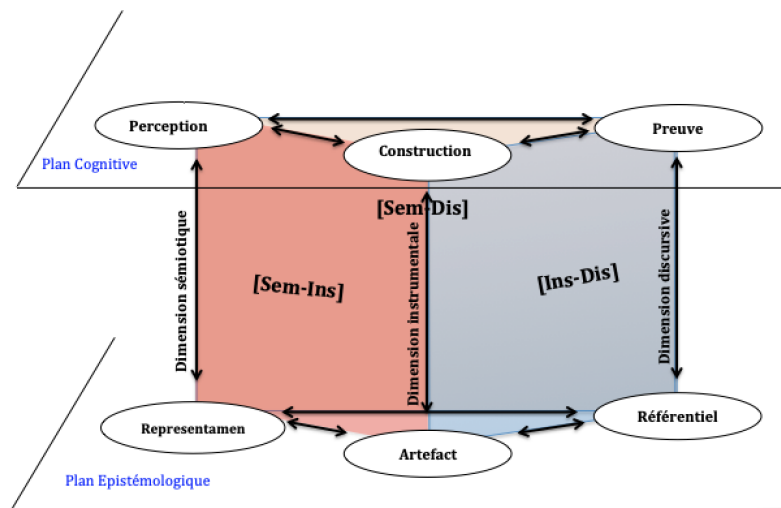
Perception

Construction

Preuve

Plan Cognitive

[Sem-Dis]

Dimension sémiotique

[Sem-Ins]

Dimension instrumentale

[Ins-Dis]

Dimension discursive

Representamen

Artefact

Référentiel

Plan Epistémologique